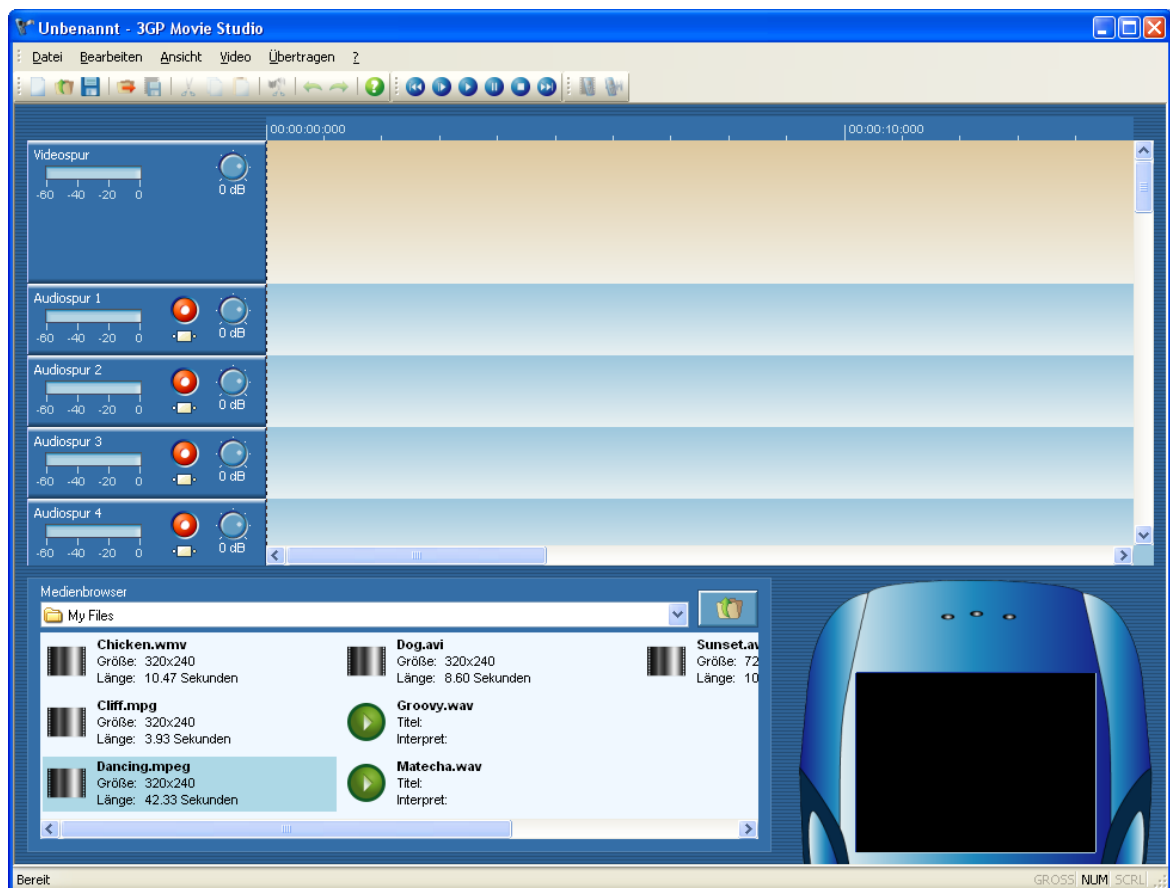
Unbenannt - 3GP Movie Studio

Datei Bearbeiten Ansicht Video Übertragen ?

00:00:00:000
00:00:10:000

Videospur
-60 -40 -20 0
0 dB

Audiospur 1
-60 -40 -20 0
0 dB

Audiospur 2
-60 -40 -20 0
0 dB

Audiospur 3
-60 -40 -20 0
0 dB

Audiospur 4
-60 -40 -20 0
0 dB

Medienbrowser
My Files

Chicken.wmv
Größe: 320x240
Länge: 10.47 Sekunden

Dog.avi
Größe: 320x240
Länge: 8.60 Sekunden

Sunset.av
Größe: 72
Länge: 10

Cliff.mpg
Größe: 320x240
Länge: 3.93 Sekunden

Groovy.wav
Titel:
Interpret:

Dancing.mpeg
Größe: 320x240
Länge: 42.33 Sekunden

Matecha.wav
Titel:
Interpret:

Bereit
GROSS NUM SCRL